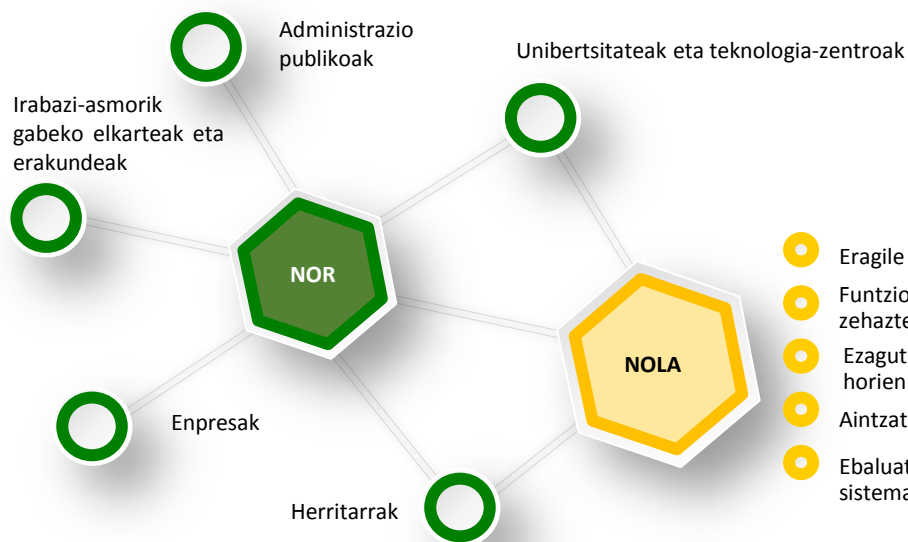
Administrazio publikoak

Unibertsitateak eta teknologia-zentroak

Irabazi-asmorik gabeko elkarteak eta erakundeak

NOR

NOLA

Enpresak

Herritarrak

Eragile

Funtzio
zehazte

Ezagut
horien

Aintzat

Ebaluat
sistema